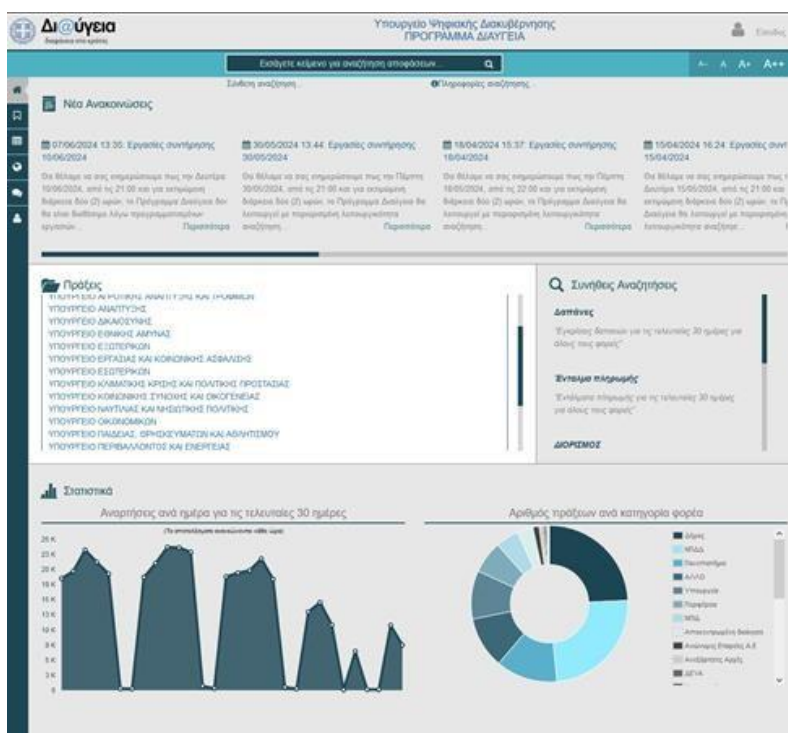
Δι@ύγεια
Διαφάνεια στο κράτος

Υπουργείο Ψηφιακής Διακυβέρνησης
ΠΡΟΓΡΑΜΜΑ ΔΙΑΥΓΕΙΑ

Είσοδος

Εισάγετε κείμενο για αναζήτηση αποφάσεων...

A- A A+ A++

Σύνθετη αναζήτηση...

Πληροφορίες αναζήτησης

Νέα Ανακοινώσεις

07/06/2024 13:30: Εργασίες συντήρησης 10/06/2024
Θα θέλαμε να σας ενημερώσουμε πως την Δευτέρα 10/06/2024, από τις 21:00 και για εκτιμώμενη διάρκεια δύο (2) ωρών, το Πρόγραμμα Διαύγεια δεν θα είναι διαθέσιμο λόγω προγραμματισμένων εργασιών ...
Περισσότερα

30/05/2024 13:44: Εργασίες συντήρησης 30/05/2024
Θα θέλαμε να σας ενημερώσουμε πως την Πέμπτη 30/05/2024, από τις 21:00 και για εκτιμώμενη διάρκεια δύο (2) ωρών, το Πρόγραμμα Διαύγεια θα λειτουργεί με περιορισμένη λειτουργικότητα αναζήτηση...
Περισσότερα

18/04/2024 15:37: Εργασίες συντήρησης 18/04/2024
Θα θέλαμε να σας ενημερώσουμε πως την Πέμπτη 18/05/2024, από τις 22:00 και για εκτιμώμενη διάρκεια δύο (2) ωρών, το Πρόγραμμα Διαύγεια θα λειτουργεί με περιορισμένη λειτουργικότητα αναζήτηση...
Περισσότερα

15/04/2024 16:24: Εργασίες συντ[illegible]
15/04/2024
Θα θέλαμε να σας ενημερώσουμε πως τη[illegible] Δευτέρα 15/05/2024, από τις 21:00 και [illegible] εκτιμώμενη διάρκεια δύο (2) ωρών, το Π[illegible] Διαύγεια θα λειτουργεί με περιορισμένη λειτουργικότητα αναζήτησ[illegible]

Πράξεις
ΥΠΟΥΡΓΕΙΟ ΑΓΡΟΤΙΚΗΣ ΑΝΑΠΤΥΞΗΣ ΚΑΙ ΤΡΟΦΙΜΩΝ
ΥΠΟΥΡΓΕΙΟ ΑΝΑΠΤΥΞΗΣ
ΥΠΟΥΡΓΕΙΟ ΔΙΚΑΙΟΣΥΝΗΣ
ΥΠΟΥΡΓΕΙΟ ΕΘΝΙΚΗΣ ΑΜΥΝΑΣ
ΥΠΟΥΡΓΕΙΟ ΕΞΩΤΕΡΙΚΩΝ
ΥΠΟΥΡΓΕΙΟ ΕΡΓΑΣΙΑΣ ΚΑΙ ΚΟΙΝΩΝΙΚΗΣ ΑΣΦΑΛΙΣΗΣ
ΥΠΟΥΡΓΕΙΟ ΕΣΩΤΕΡΙΚΩΝ
ΥΠΟΥΡΓΕΙΟ ΚΛΙΜΑΤΙΚΗΣ ΚΡΙΣΗΣ ΚΑΙ ΠΟΛΙΤΙΚΗΣ ΠΡΟΣΤΑΣΙΑΣ
ΥΠΟΥΡΓΕΙΟ ΚΟΙΝΩΝΙΚΗΣ ΣΥΝΟΧΗΣ ΚΑΙ ΟΙΚΟΓΕΝΕΙΑΣ
ΥΠΟΥΡΓΕΙΟ ΝΑΥΤΙΛΙΑΣ ΚΑΙ ΝΗΣΙΩΤΙΚΗΣ ΠΟΛΙΤΙΚΗΣ
ΥΠΟΥΡΓΕΙΟ ΟΙΚΟΝΟΜΙΚΩΝ
ΥΠΟΥΡΓΕΙΟ ΠΑΙΔΕΙΑΣ, ΘΡΗΣΚΕΥΜΑΤΩΝ ΚΑΙ ΑΘΛΗΤΙΣΜΟΥ
ΥΠΟΥΡΓΕΙΟ ΠΕΡΙΒΑΛΛΟΝΤΟΣ ΚΑΙ ΕΝΕΡΓΕΙΑΣ

Συνήθεις Αναζητήσεις
Δαπάνες
"Εγκρίσεις δαπανών για τις τελευταίες 30 ημέρες για όλους τους φορείς"
Εντολιμα πληρωμής
"Εντάλματα πληρωμής για τις τελευταίες 30 ημέρες για όλους τους φορείς"
ΔΙΟΡΙΣΜΟΣ

Στατιστικά
Αναρτήσεις ανά ημέρα για τις τελευταίες 30 ημέρες
(Τα στατιστικά ανανεώνονται κάθε ώρα)
26 K
24 K
22 K
20 K
18 K
16 K
14 K
12 K
10 K
8 K
6 K
4 K
2 K
0

Αριθμός πράξεων ανά κατηγορία φορέα
Δήμος
ΝΠΔΔ
Πανεπιστήμιο
ΑΛΛΟ
Υπουργείο
Περιφέρεια
ΝΠΙΔ
Αποκεντρωμένη Διοίκηση
Ανώνυμες Εταιρείες Α.Ε
Ανεξάρτητη Αρχή
ΔΕΥΑ